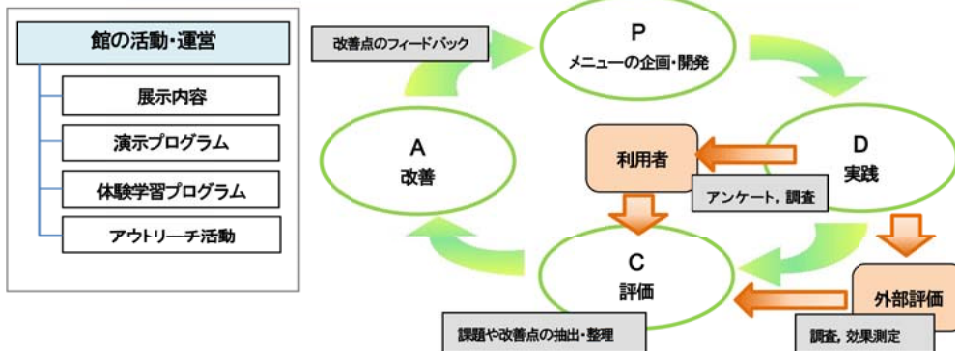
館の活動・運営

展示内容

演示プログラム

体験学習プログラム

アウトリ—チ活動

改善点のフィードバック

P
メニューの企画・開発

D
実践

利用者

アンケート，調査

A
改善

C
評価

外部評価

調査，効果測定

課題や改善点の抽出・整理